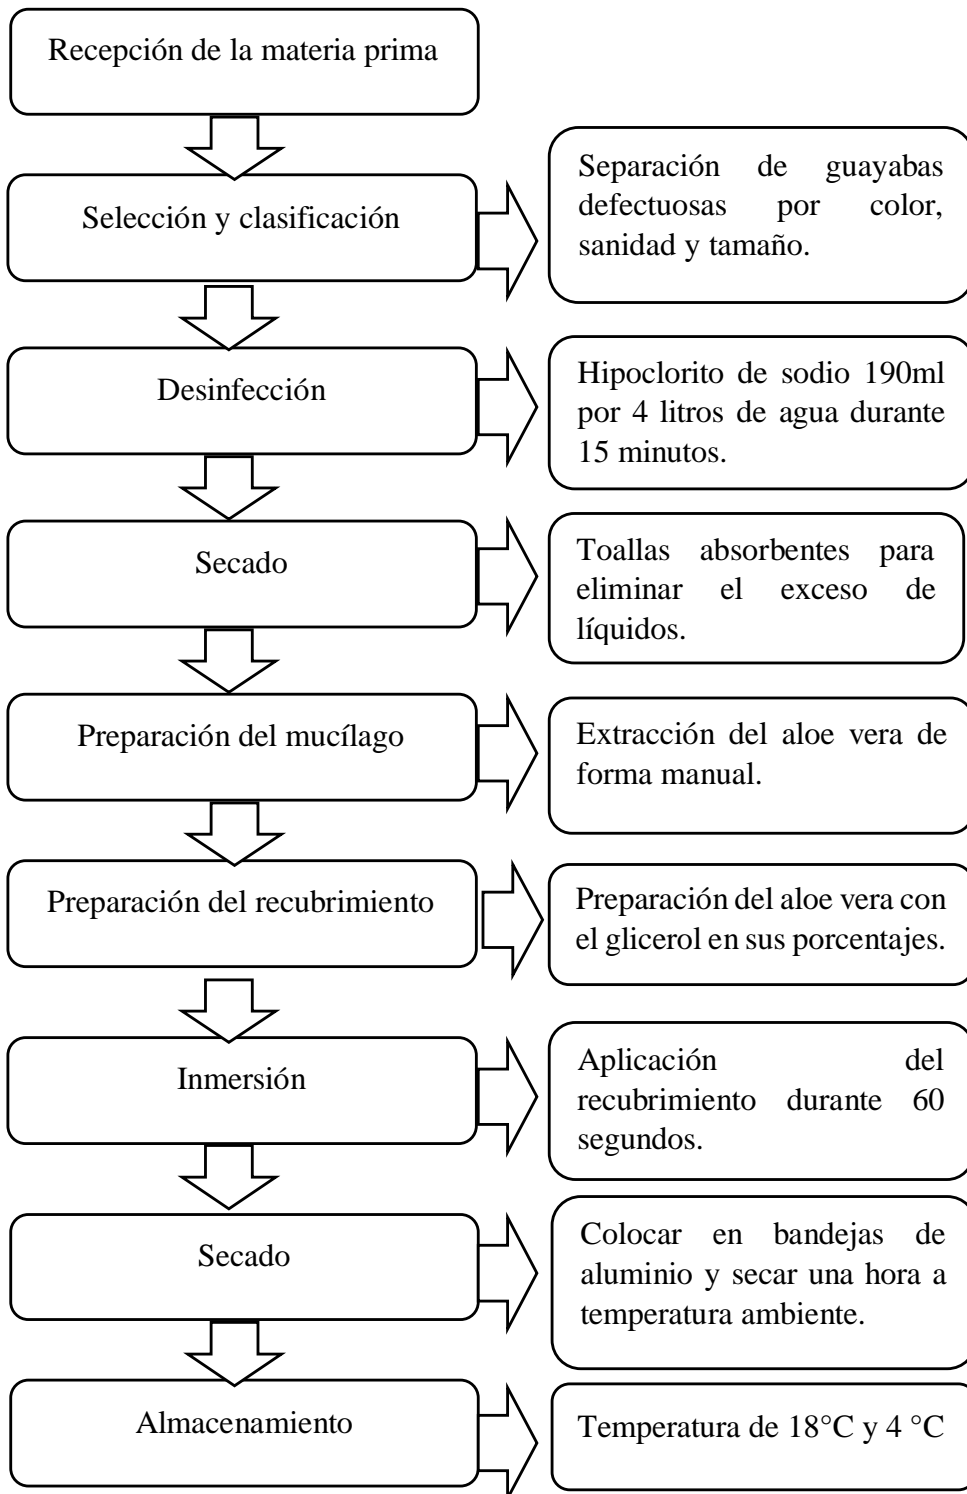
Recepción de la materia prima

Selección y clasificación

Separación de guayabas defectuosas por color, sanidad y tamaño.

Desinfección

Hipoclorito de sodio 190ml por 4 litros de agua durante 15 minutos.

Secado

Toallas absorbentes para eliminar el exceso de líquidos.

Preparación del mucílago

Extracción del aloe vera de forma manual.

Preparación del recubrimiento

Preparación del aloe vera con el glicerol en sus porcentajes.

Inmersión

Aplicación del recubrimiento durante 60 segundos.

Secado

Colocar en bandejas de aluminio y secar una hora a temperatura ambiente.

Almacenamiento

Temperatura de 18°C y 4 °C